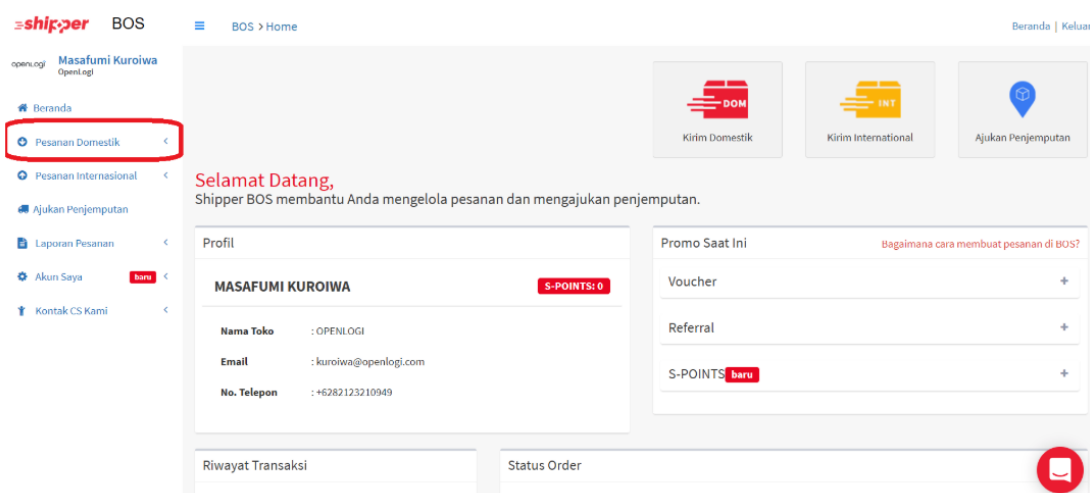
shipper BOS

BOS > Home

Beranda | Keluar

openLogi Masafumi Kuroiwa
OpenLogi

Beranda

Pesanan Domestik

Pesanan Internasional

Ajukan Penjemputan

Laporan Pesanan

Akun Saya baru

Kontak CS Kami

DOM
Kirim Domestik

INT
Kirim International

Ajukan Penjemputan

Selamat Datang,
Shipper BOS membantu Anda mengelola pesanan dan mengajukan penjemputan.

Profil

MASAFUMI KUROIWA

S-POINTS: 0

| | |
|---|---|
| Nama Toko | : OPENLOGI |
| Email | : kuroiwa@openlogi.com |
| No. Telepon | : +6282123210949 |

Promo Saat Ini

Bagaimana cara membuat pesanan di BOS?

Voucher +

Referral +

S-POINTS baru +

Riwayat Transaksi

Status Order